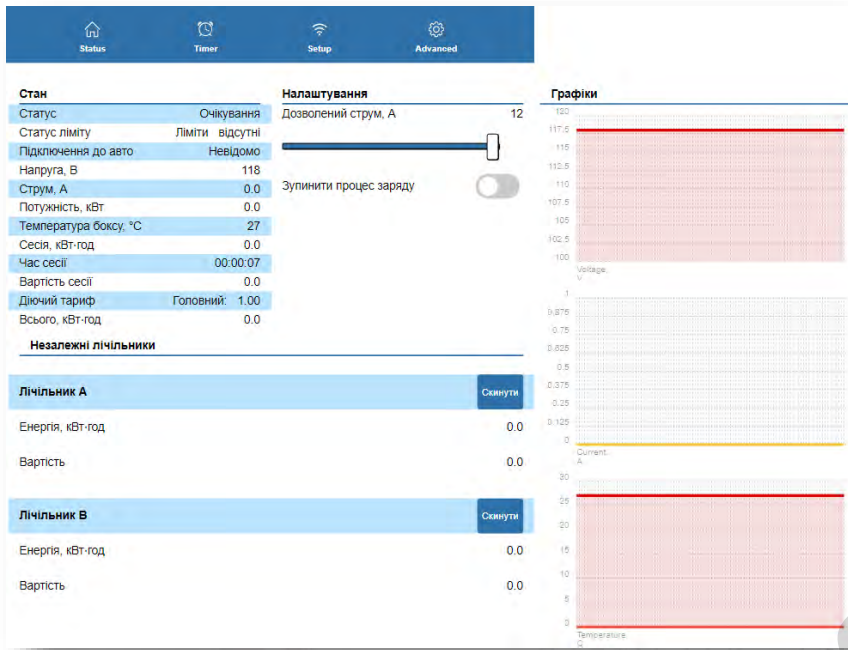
Status Timer Setup Advanced

Стан

| | |
|---|---|
| Статус | Очікування |
| Статус ліміту | Ліміти відсутні |
| Підключення до авто | Невідомо |
| Напруга, В | 118 |
| Струм, А | 0.0 |
| Потужність, кВт | 0.0 |
| Температура боксу, °C | 27 |
| Сесія, кВт·год | 0.0 |
| Час сесії | 00:00:07 |
| Вартість сесії | 0.0 |
| Діючий тариф | Головний: 1.00 |
| Всього, кВт·год | 0.0 |

Незалежні лічильники

Лічильник А
Скинути
Енергія, кВт·год 0.0
Вартість 0.0

Лічильник В
Скинути
Енергія, кВт·год 0.0
Вартість 0.0

Налаштування

Дозволений струм, А 12

Зупинити процес заряду

Графіки

120
117.5
115
112.5
110
107.5
105
102.5
100
Voltage
V

1
0.875
0.75
0.625
0.5
0.375
0.25
0.125
0
Current
A

30
25
20
15
10
5
0
Temperature
C